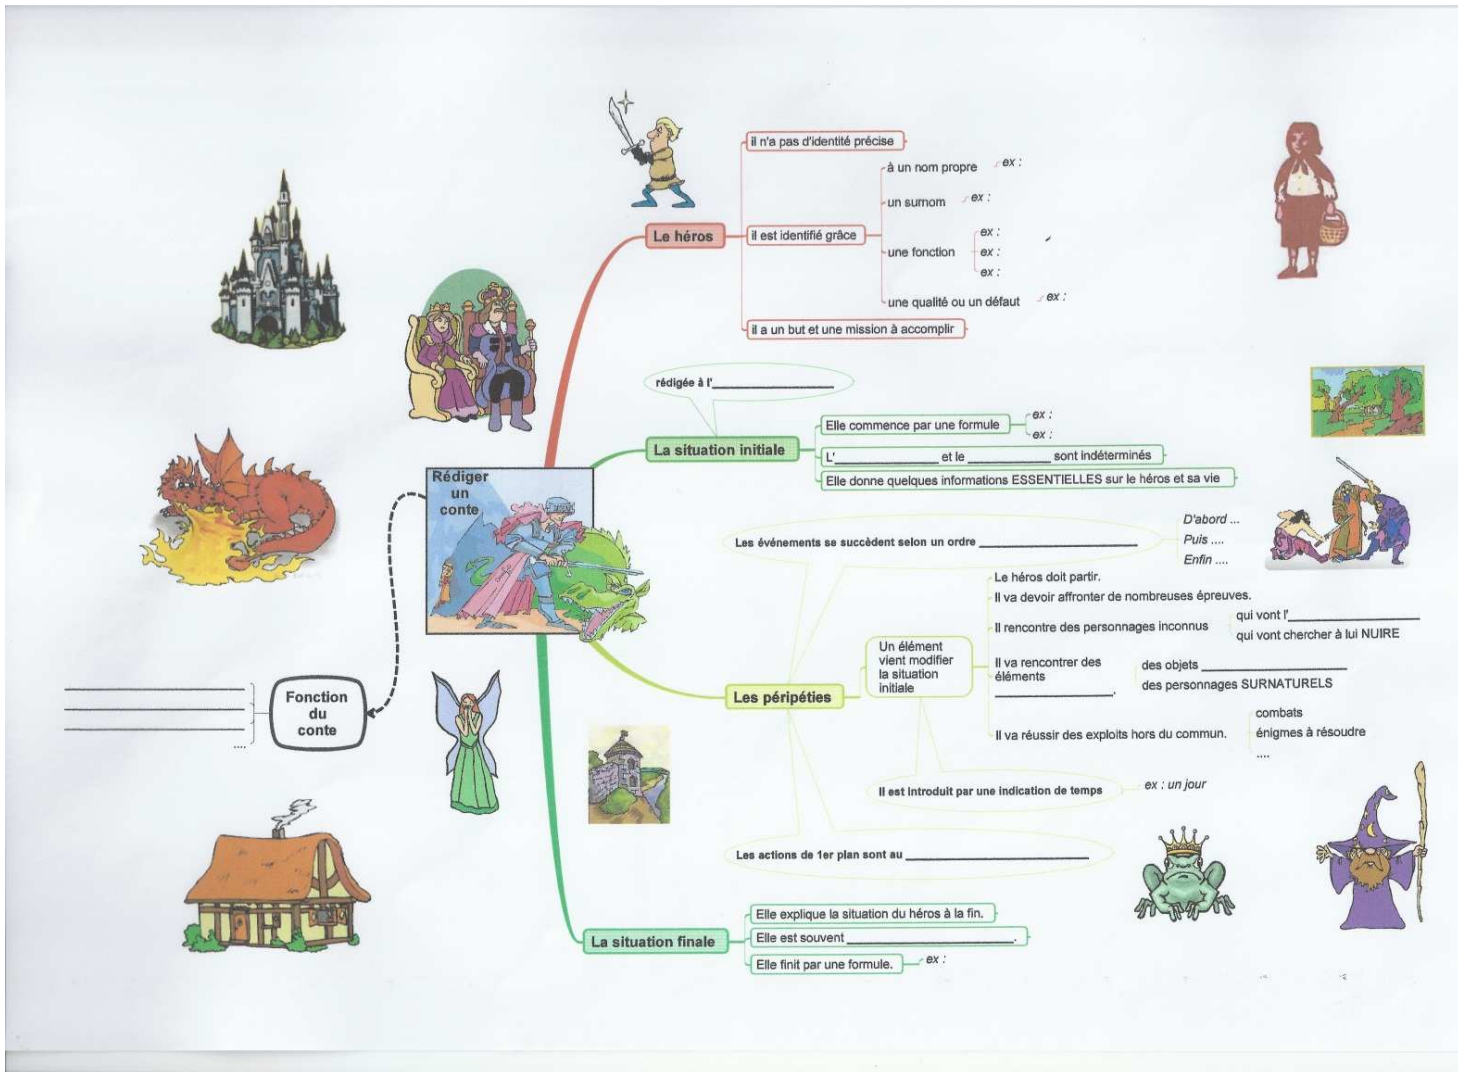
Rédiger un conte

Le héros

il n'a pas d'identité précise

il est identifié grâce

à un nom propre ex :

un surnom ex :

une fonction ex : ex : ex :

une qualité ou un défaut ex :

il a un but et une mission à accomplir

La situation initiale

rédigée à l'________________

Elle commence par une formule ex : ex :

L'____________ et le ____________ sont indéterminés

Elle donne quelques informations ESSENTIELLES sur le héros et sa vie

Les péripéties

Les événements se succèdent selon un ordre ____________________

D'abord ...
Puis ....
Enfin ....

Un élément vient modifier la situation initiale

Le héros doit partir.

Il va devoir affronter de nombreuses épreuves.

Il rencontre des personnages inconnus

qui vont l'________________

qui vont chercher à lui NUIRE

Il va rencontrer des éléments ________________.

des objets ________________

des personnages SURNATURELS

Il va réussir des exploits hors du commun.

combats

énigmes à résoudre

....

Il est introduit par une indication de temps

ex : un jour

Les actions de 1er plan sont au ____________________

La situation finale

Elle explique la situation du héros à la fin.

Elle est souvent ____________________.

Elle finit par une formule. ex :

Fonction du conte

____________________
____________________
____________________
....